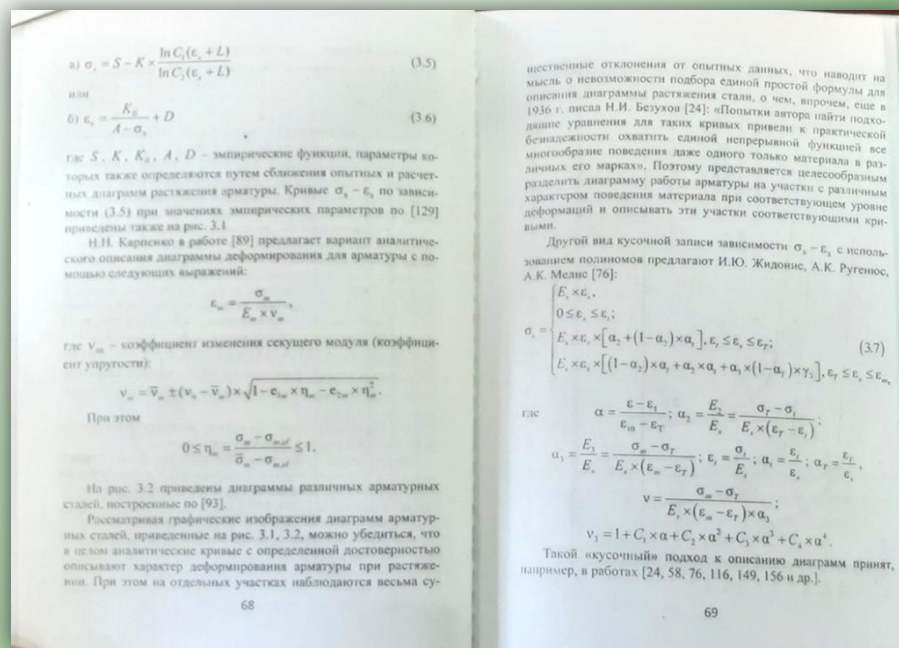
а) $\sigma_s = S - K \times \frac{\ln C_1(\varepsilon_s + L)}{\ln C_2(\varepsilon_s + L)}$ (3.5)

или

б) $\varepsilon_s = \frac{K_0}{A - \sigma_s} + D$ (3.6)

где $S$, $K$, $K_0$, $A$, $D$ – эмпирические функции, параметры которых также определяются путем сближения опытных и расчетных диаграмм растяжения арматуры. Кривые $\sigma_s - \varepsilon_s$ по зависимости (3.5) при значениях эмпирических параметров по [129] приведены также на рис. 3.1

Н.И. Карпенко в работе [89] предлагает вариант аналитического описания диаграммы деформирования для арматуры с помощью следующих выражений:

$\varepsilon_m = \frac{\sigma_m}{E_m \times v_m}$,

где $v_m$ – коэффициент изменения секущего модуля (коэффициент упругости):

$v_m = \bar{v}_m \pm (v_0 - \bar{v}_m) \times \sqrt{1 - e_{1m} \times \eta_m - e_{2m} \times \eta_m^2}$.

При этом

$0 \le \eta_m = \frac{\sigma_m - \sigma_{m,el}}{\bar{\sigma}_m - \sigma_{m,el}} \le 1$.

На рис. 3.2 приведены диаграммы различных арматурных сталей, построенные по [93].

Рассматривая графические изображения диаграмм арматурных сталей, приведенные на рис. 3.1, 3.2, можно убедиться, что в целом аналитические кривые с определенной достоверностью описывают характер деформирования арматуры при растяжении. При этом на отдельных участках наблюдаются весьма су-

68

щественные отклонения от опытных данных, что наводит на мысль о невозможности подбора единой простой формулы для описания диаграммы растяжения стали, о чем, впрочем, еще в 1936 г. писал Н.И. Безухов [24]: «Попытки автора найти подходящие уравнения для таких кривых привели к практической безнадежности охватить единой непрерывной функцией все многообразие поведения даже одного только материала в различных его марках». Поэтому представляется целесообразным разделить диаграмму работы арматуры на участки с различным характером поведения материала при соответствующем уровне деформаций и описывать эти участки соответствующими кривыми.

Другой вид кусочной записи зависимости $\sigma_s - \varepsilon_s$ с использованием полиномов предлагают И.Ю. Жидонис, А.К. Ругенос, А.К. Мелис [76]:

$\sigma_s = \begin{cases} E_s \times \varepsilon_s, \\ 0 \le \varepsilon_s \le \varepsilon_1; \\ E_s \times \varepsilon_s \times [\alpha_2 + (1-\alpha_2) \times \alpha_1], \varepsilon_1 \le \varepsilon_s \le \varepsilon_T; \\ E_s \times \varepsilon_s \times [(1-\alpha_T) \times \alpha_2 + \alpha_T \times \alpha_s + \alpha_3 \times (1-\alpha_T) \times \gamma_3], \varepsilon_T \le \varepsilon_s \le \varepsilon_m, \end{cases}$ (3.7)

где $\alpha = \frac{\varepsilon - \varepsilon_1}{\varepsilon_m - \varepsilon_T}$; $\alpha_2 = \frac{E_2}{E_s} = \frac{\sigma_T - \sigma_1}{E_s \times (\varepsilon_T - \varepsilon_1)}$;

$\alpha_3 = \frac{E_3}{E_s} = \frac{\sigma_m - \sigma_T}{E_s \times (\varepsilon_m - \varepsilon_T)}$; $\varepsilon_1 = \frac{\sigma_1}{E_s}$; $\alpha_1 = \frac{\varepsilon_1}{\varepsilon_s}$; $\alpha_T = \frac{\varepsilon_T}{\varepsilon_s}$,

$v = \frac{\sigma_m - \sigma_T}{E_s \times (\varepsilon_m - \varepsilon_T) \times \alpha_3}$;

$v_3 = 1 + C_1 \times \alpha + C_2 \times \alpha^2 + C_3 \times \alpha^3 + C_4 \times \alpha^4$.

Такой «кусочный» подход к описанию диаграмм принят, например, в работах [24, 58, 76, 116, 149, 156 и др.].

69